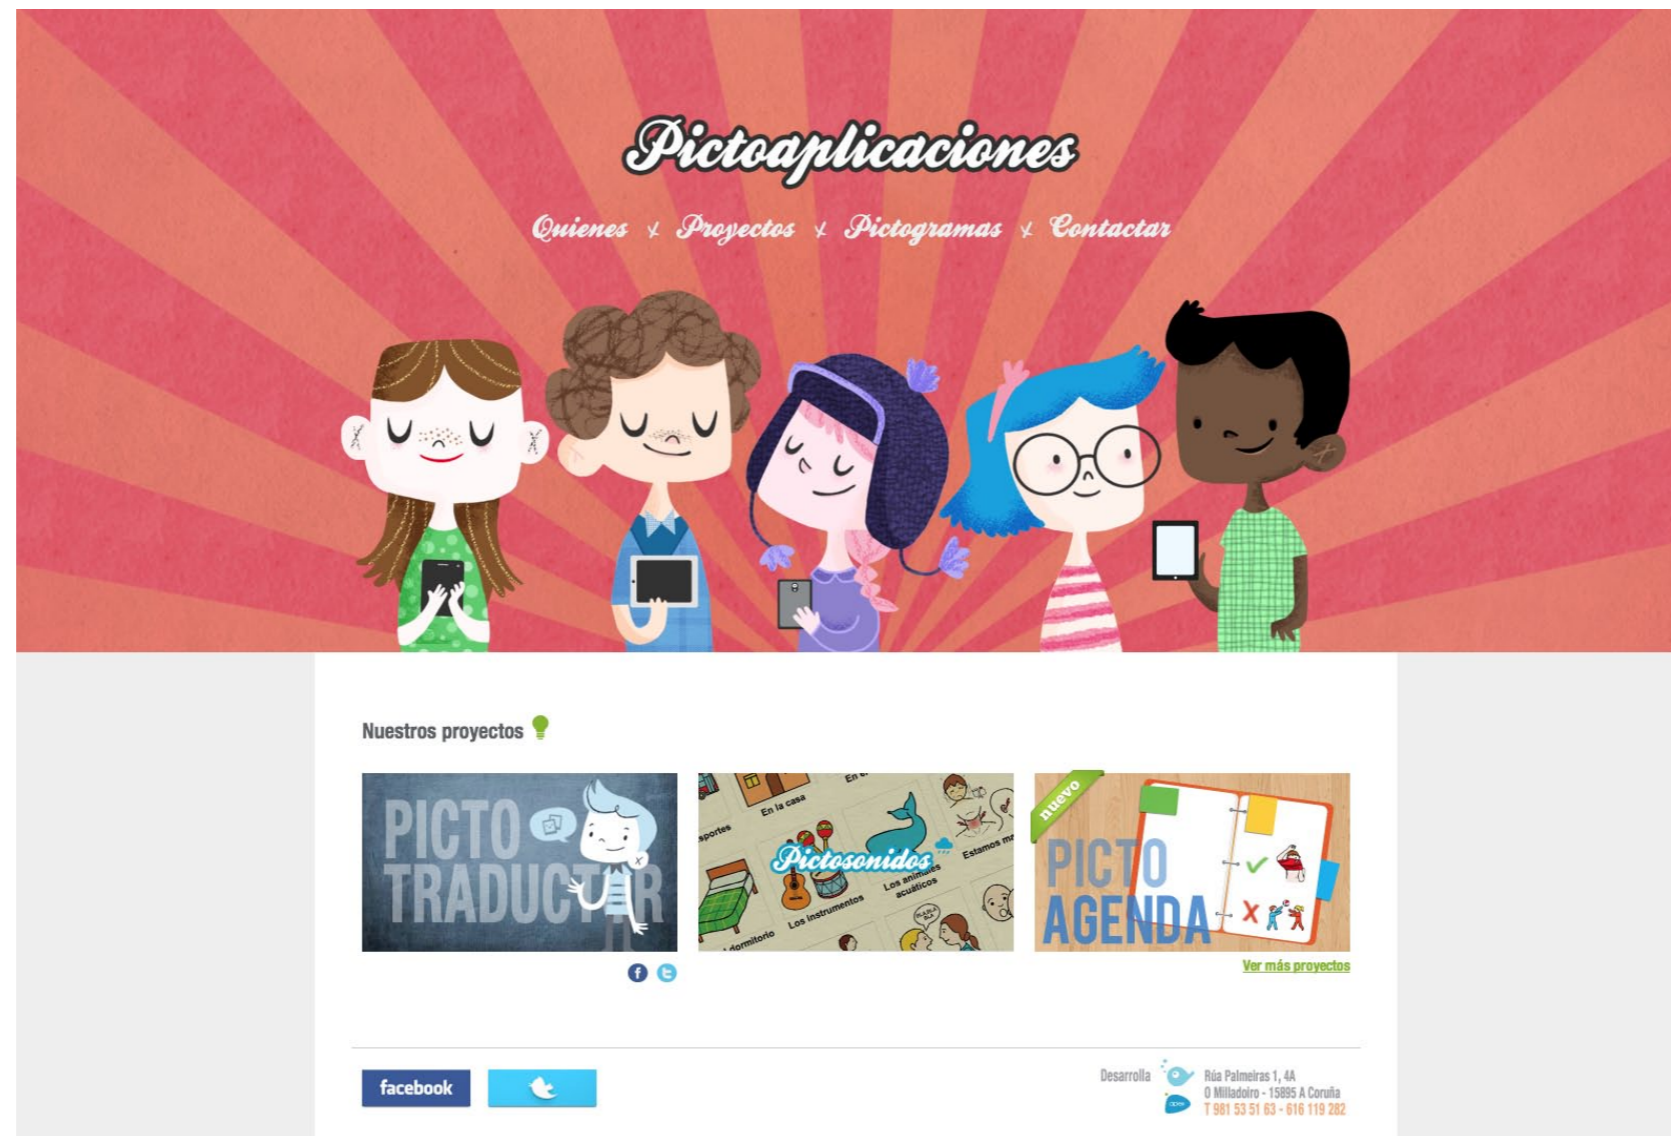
Pictoaplicaciones

Quienes ✗ Proyectos ✗ Pictogramas ✗ Contactar

Nuestros proyectos

PICTO TRADUCTOR

En la casa
deportes
Pictosonidos
Los animales acuáticos
Estamos m
Los instrumentos
dormitorio

nuevo
PICTO AGENDA

Ver más proyectos

facebook

Desarrolla
Rúa Palmeiras 1, 4A
O Milladoiro - 15895 A Coruña
T 981 53 51 63 - 616 119 282